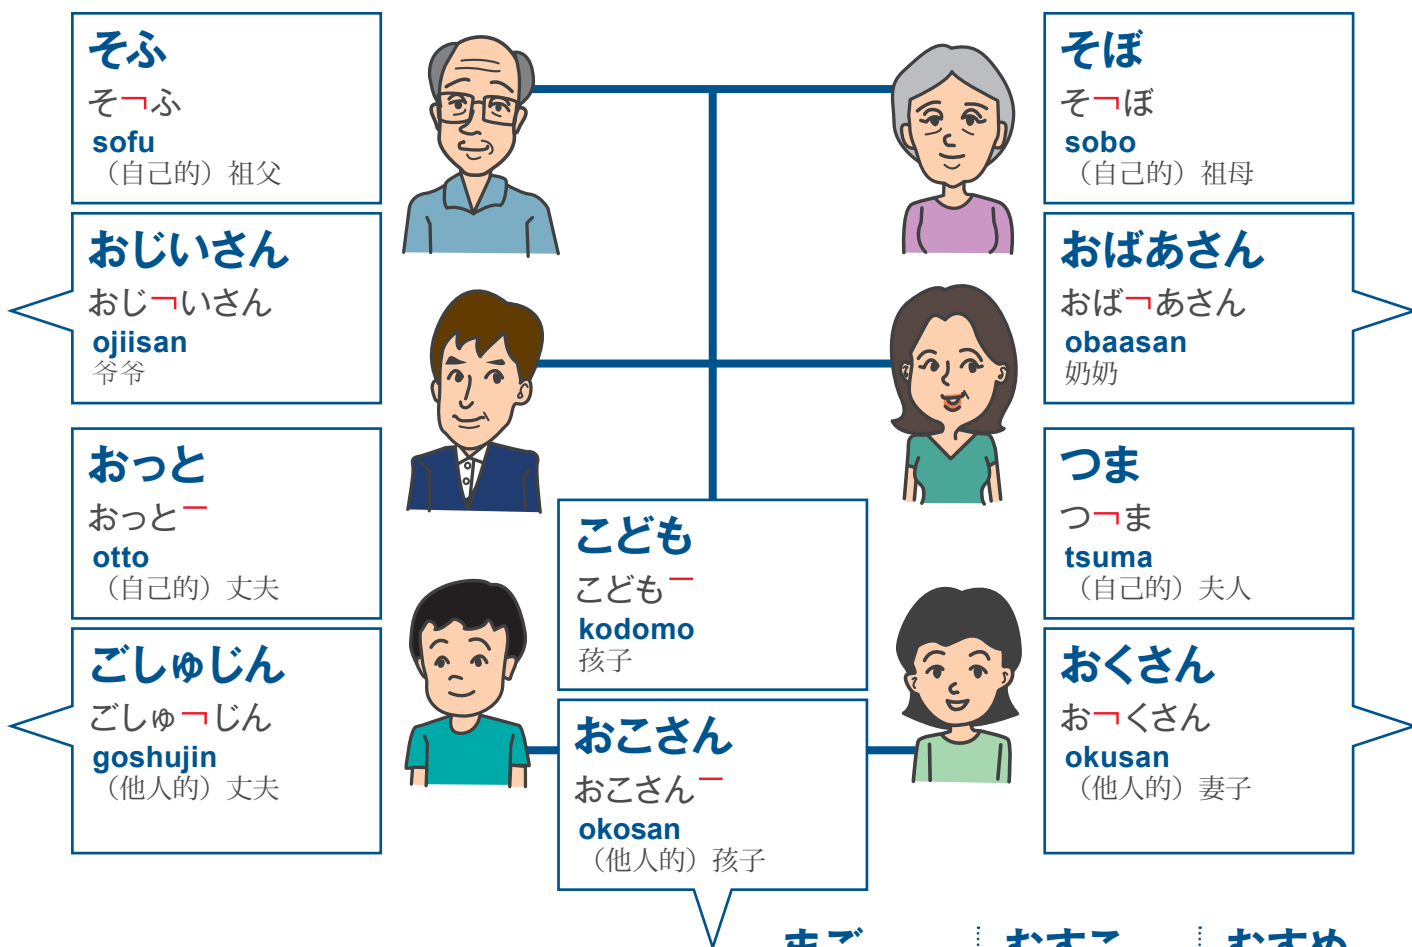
そふ
そふ
sofu
（自己的）祖父

おじいさん
おじいさん
ojiisan
爷爷

おっと
おっと
otto
（自己的）丈夫

ごしゅじん
ごしゅじん
goshujin
（他人的）丈夫

そぼ
そぼ
sobo
（自己的）祖母

おばあさん
おばあさん
obaasan
奶奶

つま
つま
tsuma
（自己的）夫人

おくさん
おくさん
okusan
（他人的）妻子

こども
こども
kodomo
孩子

おこさん
おこさん
okosan
（他人的）孩子

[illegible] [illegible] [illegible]